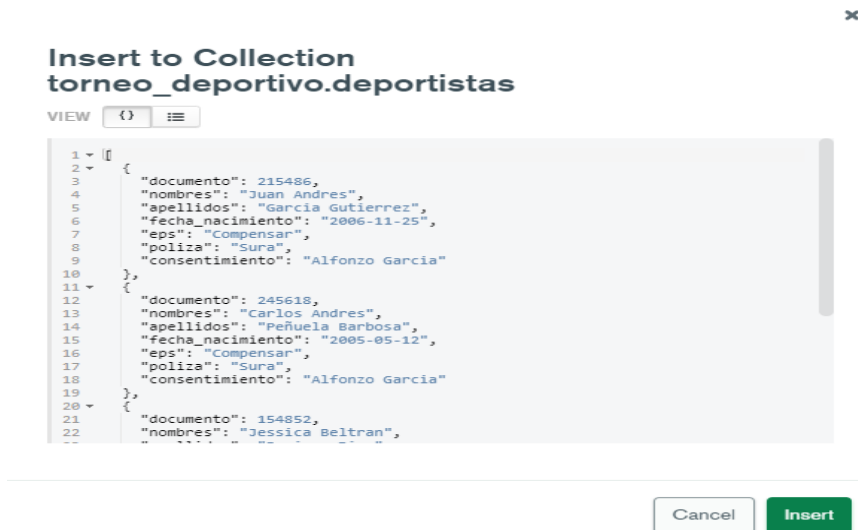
×

Insert to Collection
torneo_deportivo.deportistas

VIEW {} ☰

1 [
2 {
3 "documento": 215486,
4 "nombres": "Juan Andres",
5 "apellidos": "Garcia Gutierrez",
6 "fecha_nacimiento": "2006-11-25",
7 "eps": "Compensar",
8 "poliza": "Sura",
9 "consentimiento": "Alfonzo Garcia"
10 },
11 {
12 "documento": 245618,
13 "nombres": "Carlos Andres",
14 "apellidos": "Peñuela Barbosa",
15 "fecha_nacimiento": "2005-05-12",
16 "eps": "Compensar",
17 "poliza": "Sura",
18 "consentimiento": "Alfonzo Garcia"
19 },
20 {
21 "documento": 154852,
22 "nombres": "Jessica Beltran",
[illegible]

Cancel Insert